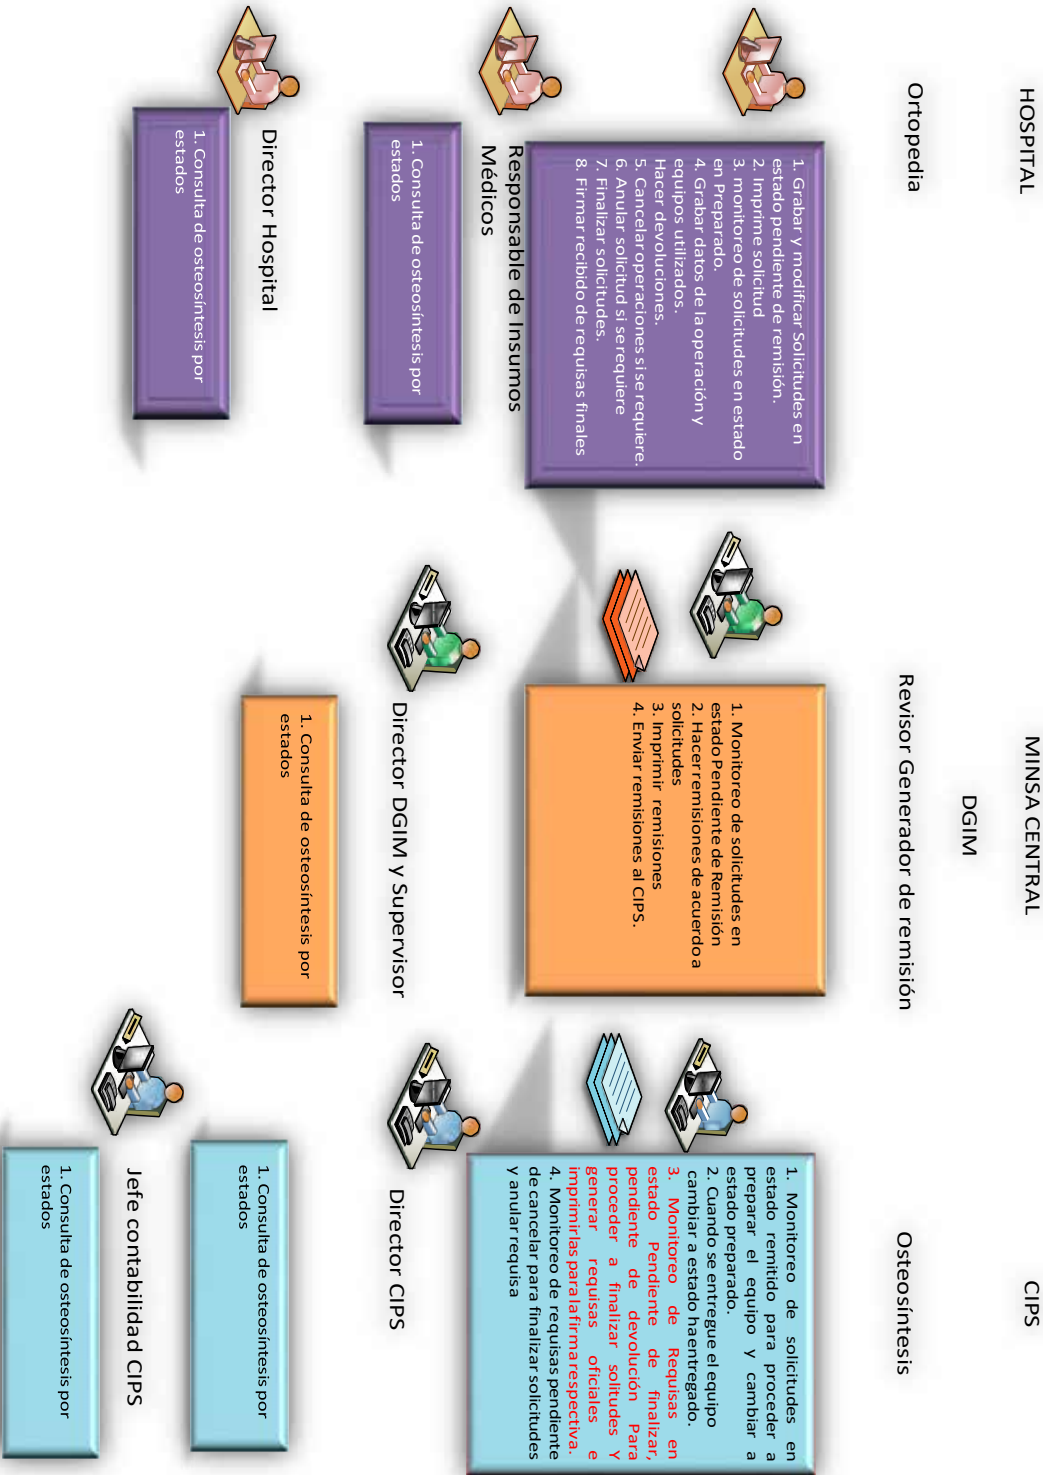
HOSPITAL

Ortopedia

1. Grabar y modificar Solicitudes en estado pendiente de remisión.
2. Imprime solicitud
3. monitoreo de solicitudes en estado en Preparado.
4. Grabar datos de la operación y equipos utilizados.
Hacer devoluciones.
5. Cancelar operaciones si se requiere.
6. Anular solicitud si se requiere
7. Finalizar solicitudes.
8. Firmar recibido de requisas finales

Responsable de Insumos Médicos

1. Consulta de osteosíntesis por estados

Director Hospital

1. Consulta de osteosíntesis por estados

MINSA CENTRAL

DGIM

Revisor Generador de remisión

1. Monitoreo de solicitudes en estado Pendiente de Remisión
2. Hacer remisiones de acuerdo a solicitudes
3. Imprimir remisiones
4. Enviar remisiones al CIPS.

Director DGIM y Supervisor

1. Consulta de osteosíntesis por estados

CIPS

Osteosíntesis

1. Monitoreo de solicitudes en estado remitido para proceder a preparar el equipo y cambiar a estado preparado.
2. Cuando se entregue el equipo cambiar a estado haentregado.
3. Monitoreo de Requisas en estado Pendiente de finalizar, pendiente de devolución Para proceder a finalizar soltudes Y generar requisas oficiales e imprimirlas para la firma respectiva.
4. Monitoreo de requisas pendiente de cancelar para finalizar solicitudes y anular requisa

Director CIPS

1. Consulta de osteosíntesis por estados

Jefe contabilidad CIPS

1. Consulta de osteosíntesis por estados